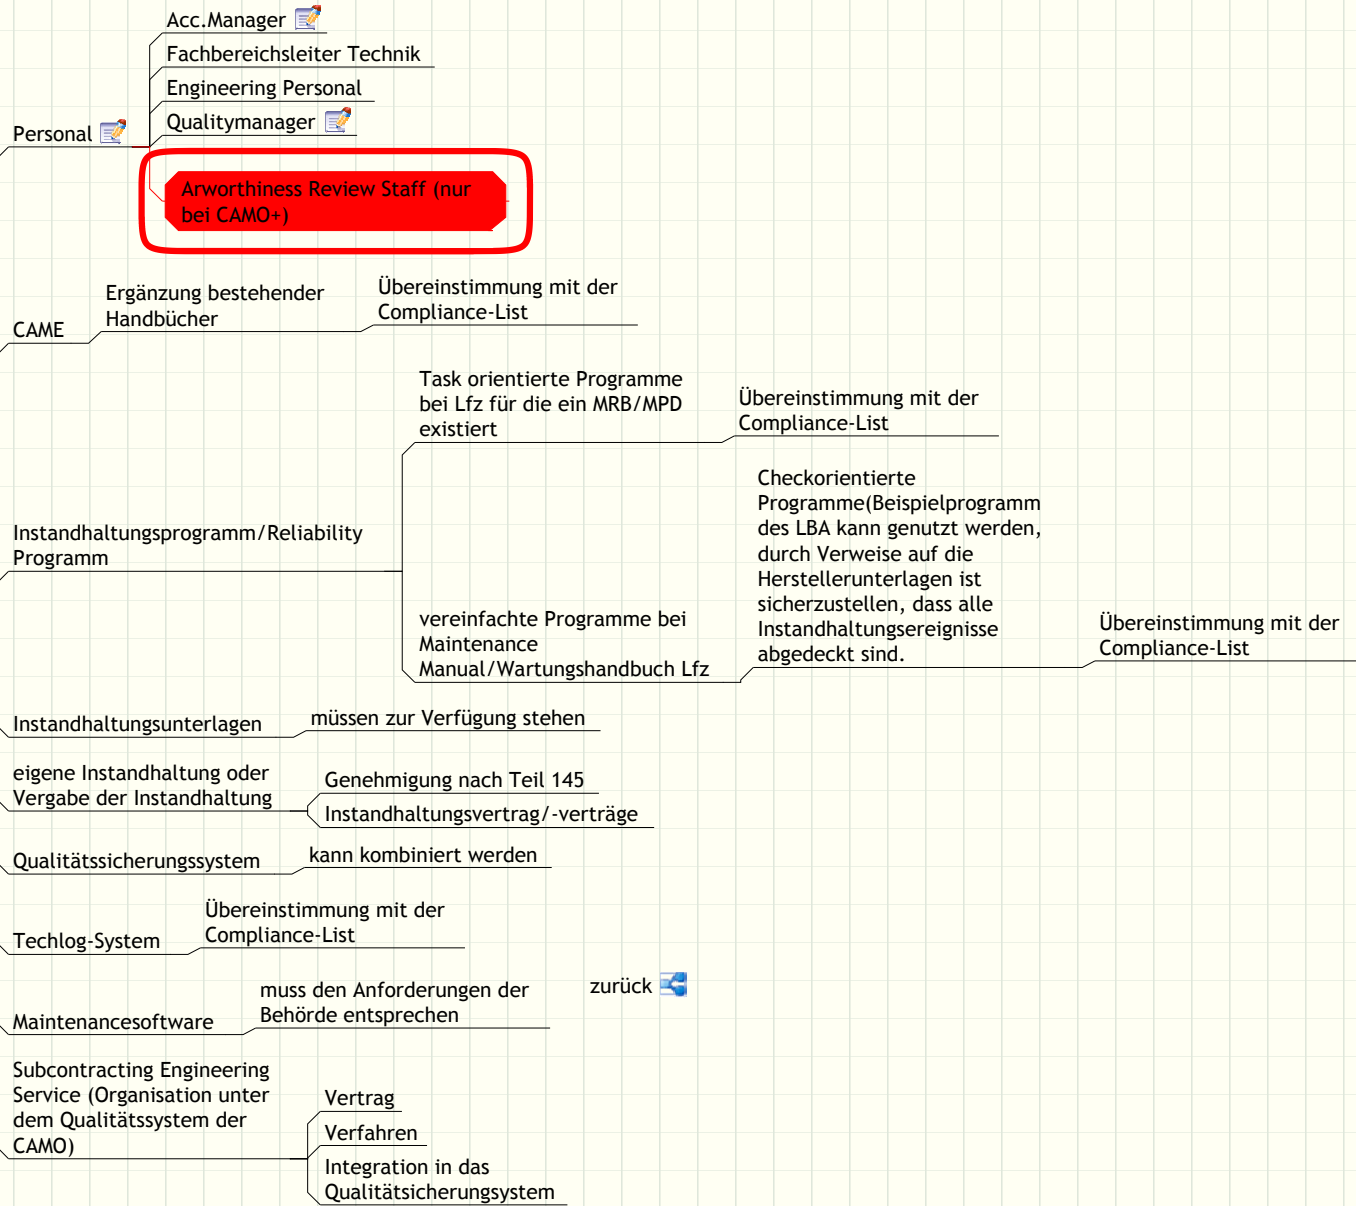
Acc.Manager

Fachbereichsleiter Technik

Engineering Personal

Qualitymanager

Personal

Arworthiness Review Staff (nur bei CAMO+)

CAME

Ergänzung bestehender Handbücher

Übereinstimmung mit der Compliance-List

Task orientierte Programme bei Lfz für die ein MRB/MPD existiert

Übereinstimmung mit der Compliance-List

Instandhaltungsprogramm/Reliability Programm

Checkorientierte Programme(Beispielprogramm des LBA kann genutzt werden, durch Verweise auf die Herstellerunterlagen ist sicherzustellen, dass alle Instandhaltungsereignisse abgedeckt sind.

vereinfachte Programme bei Maintenance Manual/Wartungshandbuch Lfz

Übereinstimmung mit der Compliance-List

Instandhaltungsunterlagen

müssen zur Verfügung stehen

eigene Instandhaltung oder Vergabe der Instandhaltung

Genehmigung nach Teil 145

Instandhaltungsvertrag/-verträge

Qualitätssicherungssystem

kann kombiniert werden

Techlog-System

Übereinstimmung mit der Compliance-List

zurück

Maintenancesoftware

muss den Anforderungen der Behörde entsprechen

Subcontracting Engineering Service (Organisation unter dem Qualitätssystem der CAMO)

Vertrag

Verfahren

Integration in das Qualitätsicherungssystem